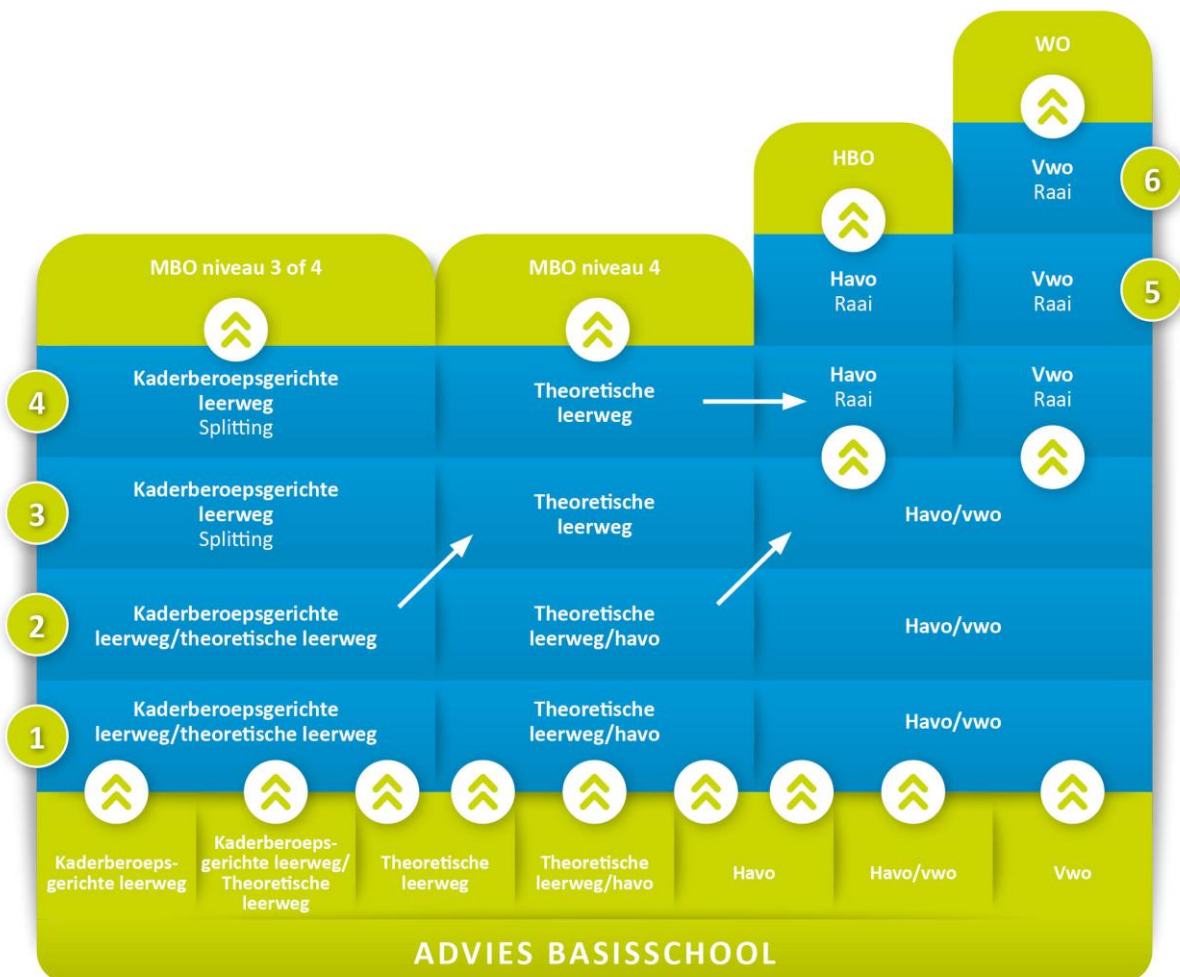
WO

HBO

Vwo
Raai

6

MBO niveau 3 of 4

MBO niveau 4

Havo
Raai

Vwo
Raai

5

4

Kaderberoepsgerichte leerweg
Splitting

Theoretische leerweg

Havo
Raai

Vwo
Raai

3

Kaderberoepsgerichte leerweg
Splitting

Theoretische leerweg

Havo/vwo

2

Kaderberoepsgerichte leerweg/theoretische leerweg

Theoretische leerweg/havo

Havo/vwo

1

Kaderberoepsgerichte leerweg/theoretische leerweg

Theoretische leerweg/havo

Havo/vwo

Kaderberoepsgerichte leerweg

Kaderberoepsgerichte leerweg/ Theoretische leerweg

Theoretische leerweg

Theoretische leerweg/havo

Havo

Havo/vwo

Vwo

ADVIES BASISSCHOOL